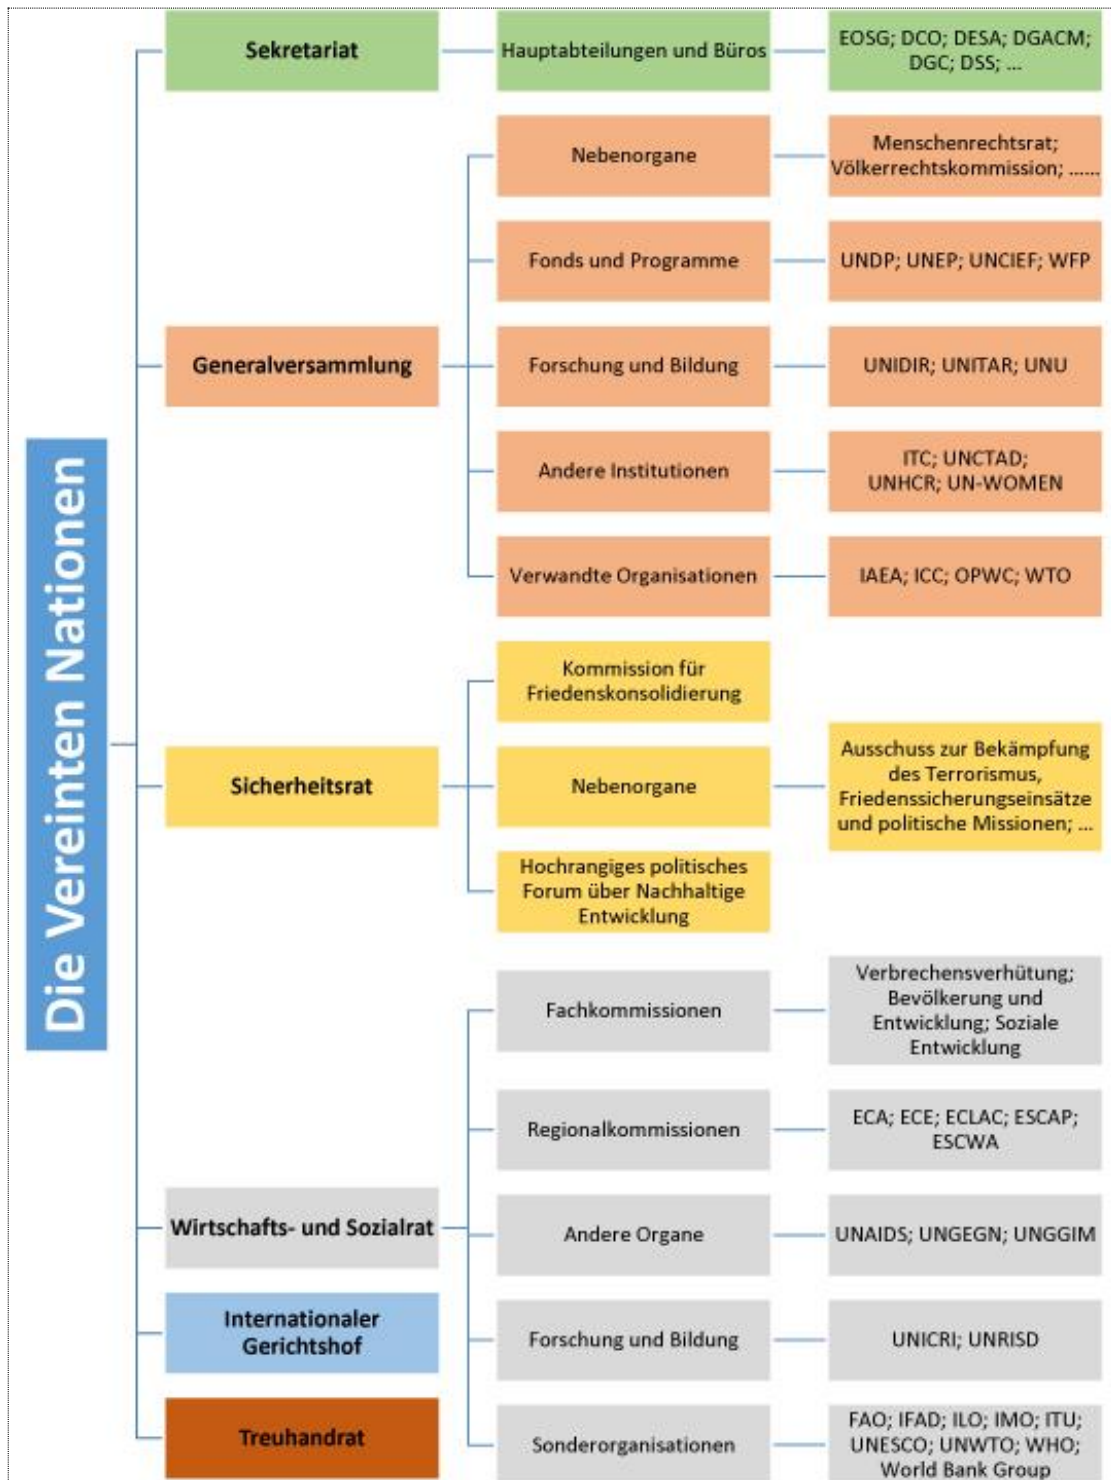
Die Vereinten Nationen

Sekretariat
Hauptabteilungen und Büros
EOSG; DCO; DESA; DGACM; DGC; DSS; ...

Generalversammlung
Nebenorgane
Menschenrechtsrat; Völkerrechtskommission; ......
Fonds und Programme
UNDP; UNEP; UNCIEF; WFP
Forschung und Bildung
UNIDIR; UNITAR; UNU
Andere Institutionen
ITC; UNCTAD; UNHCR; UN-WOMEN
Verwandte Organisationen
IAEA; ICC; OPWC; WTO

Sicherheitsrat
Kommission für Friedenskonsolidierung
Nebenorgane
Ausschuss zur Bekämpfung des Terrorismus, Friedenssicherungseinsätze und politische Missionen; ...
Hochrangiges politisches Forum über Nachhaltige Entwicklung

Wirtschafts- und Sozialrat
Fachkommissionen
Verbrechensverhütung; Bevölkerung und Entwicklung; Soziale Entwicklung
Regionalkommissionen
ECA; ECE; ECLAC; ESCAP; ESCWA
Andere Organe
UNAIDS; UNGEGN; UNGGIM
Forschung und Bildung
UNICRI; UNRISD
Sonderorganisationen
FAO; IFAD; ILO; IMO; ITU; UNESCO; UNWTO; WHO; World Bank Group

Internationaler Gerichtshof

Treuhandrat